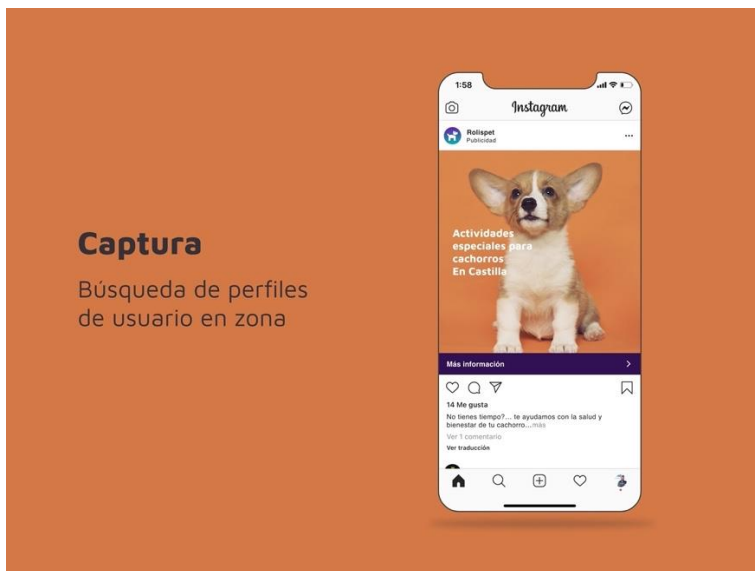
Captura

Búsqueda de perfiles de usuario en zona

1:58

Instagram

Rolispet
Publicidad

Actividades especiales para cachorros En Castilla

Más información

14 Me gusta

No tienes tiempo?... te ayudamos con la salud y bienestar de tu cachorro....más

Ver 1 comentario

Ver traducción